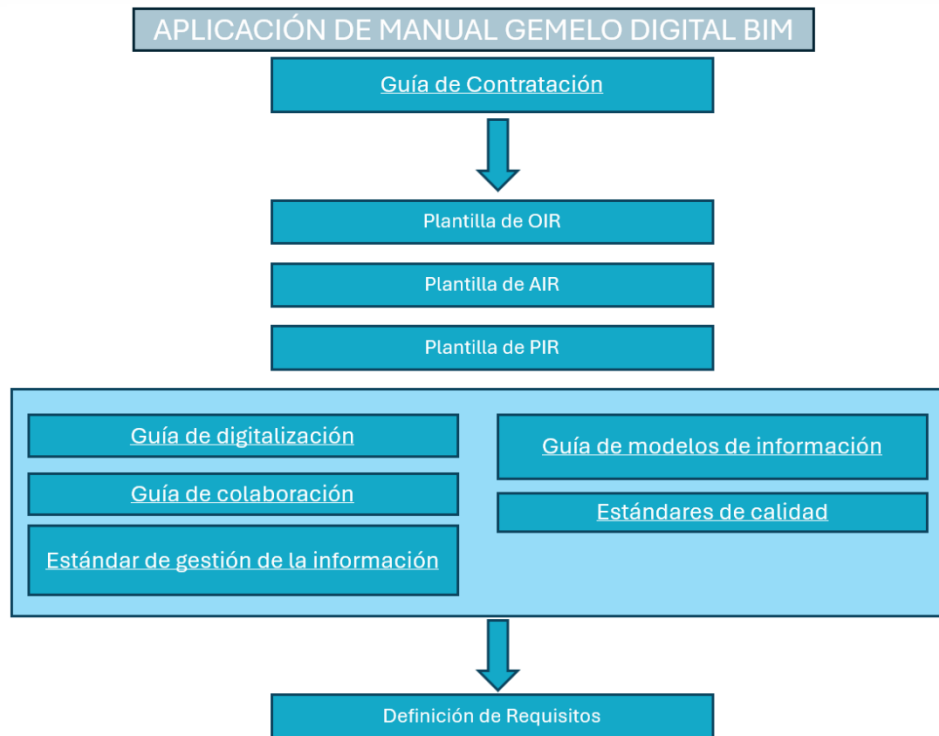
APLICACIÓN DE MANUAL GEMELO DIGITAL BIM

Guía de Contratación

Plantilla de OIR

Plantilla de AIR

Plantilla de PIR

Guía de digitalización

Guía de colaboración

Estándar de gestión de la información

Guía de modelos de información

Estándares de calidad

Definición de Requisitos